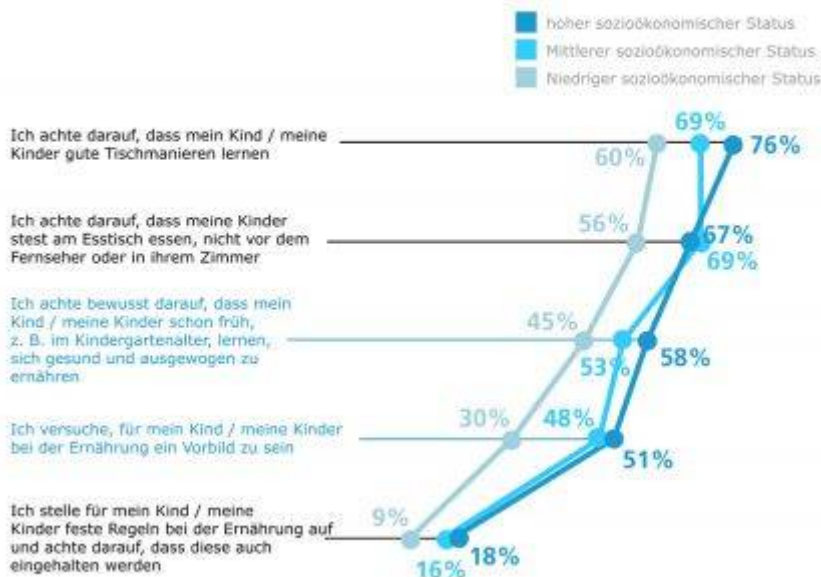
hoher sozioökonomischer Status
Mittlerer sozioökonomischer Status
Niedriger sozioökonomischer Status

Ich achte darauf, dass mein Kind / meine Kinder gute Tischmanieren lernen

69%
60%
76%

Ich achte darauf, dass meine Kinder stest am Esstisch essen, nicht vor dem Fernseher oder in ihrem Zimmer

56%
67%
69%

Ich achte bewusst darauf, dass mein Kind / meine Kinder schon früh, z. B. im Kindergartenalter, lernen, sich gesund und ausgewogen zu ernähren

45%
53%
58%

Ich versuche, für mein Kind / meine Kinder bei der Ernährung ein Vorbild zu sein

30%
48%
51%

Ich stelle für mein Kind / meine Kinder feste Regeln bei der Ernährung auf und achte darauf, dass diese auch eingehalten werden

9%
16%
18%